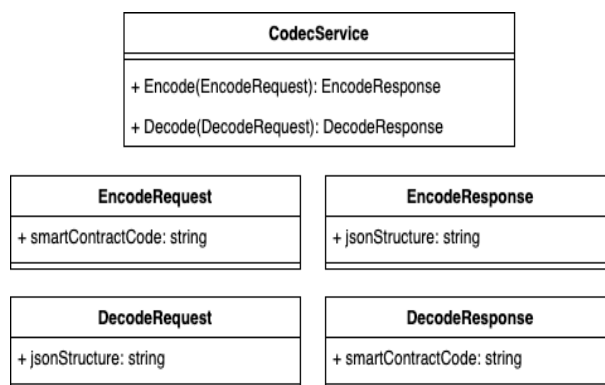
CodecService

+ Encode(EncodeRequest): EncodeResponse

+ Decode(DecodeRequest): DecodeResponse

EncodeRequest

+ smartContractCode: string

EncodeResponse

+ jsonStructure: string

DecodeRequest

+ jsonStructure: string

DecodeResponse

+ smartContractCode: string